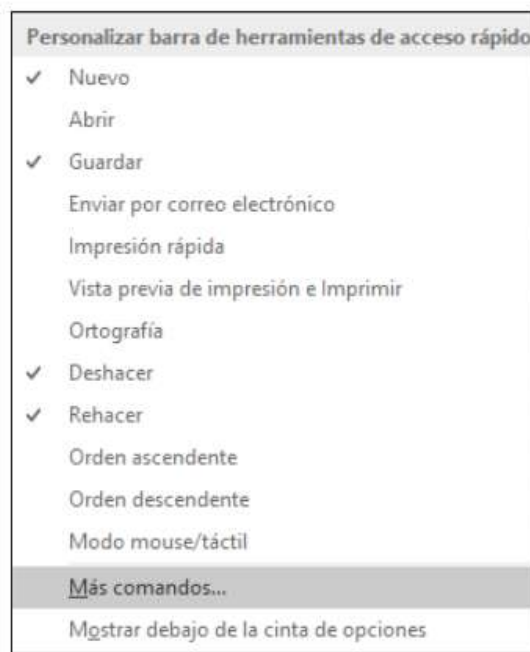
Personalizar barra de herramientas de acceso rápido

✓ Nuevo

Abrir

✓ Guardar

Enviar por correo electrónico

Impresión rápida

Vista previa de impresión e Imprimir

Ortografía

✓ Deshacer

✓ Rehacer

Orden ascendente

Orden descendente

Modo mouse/táctil

Más comandos...

Mostrar debajo de la cinta de opciones